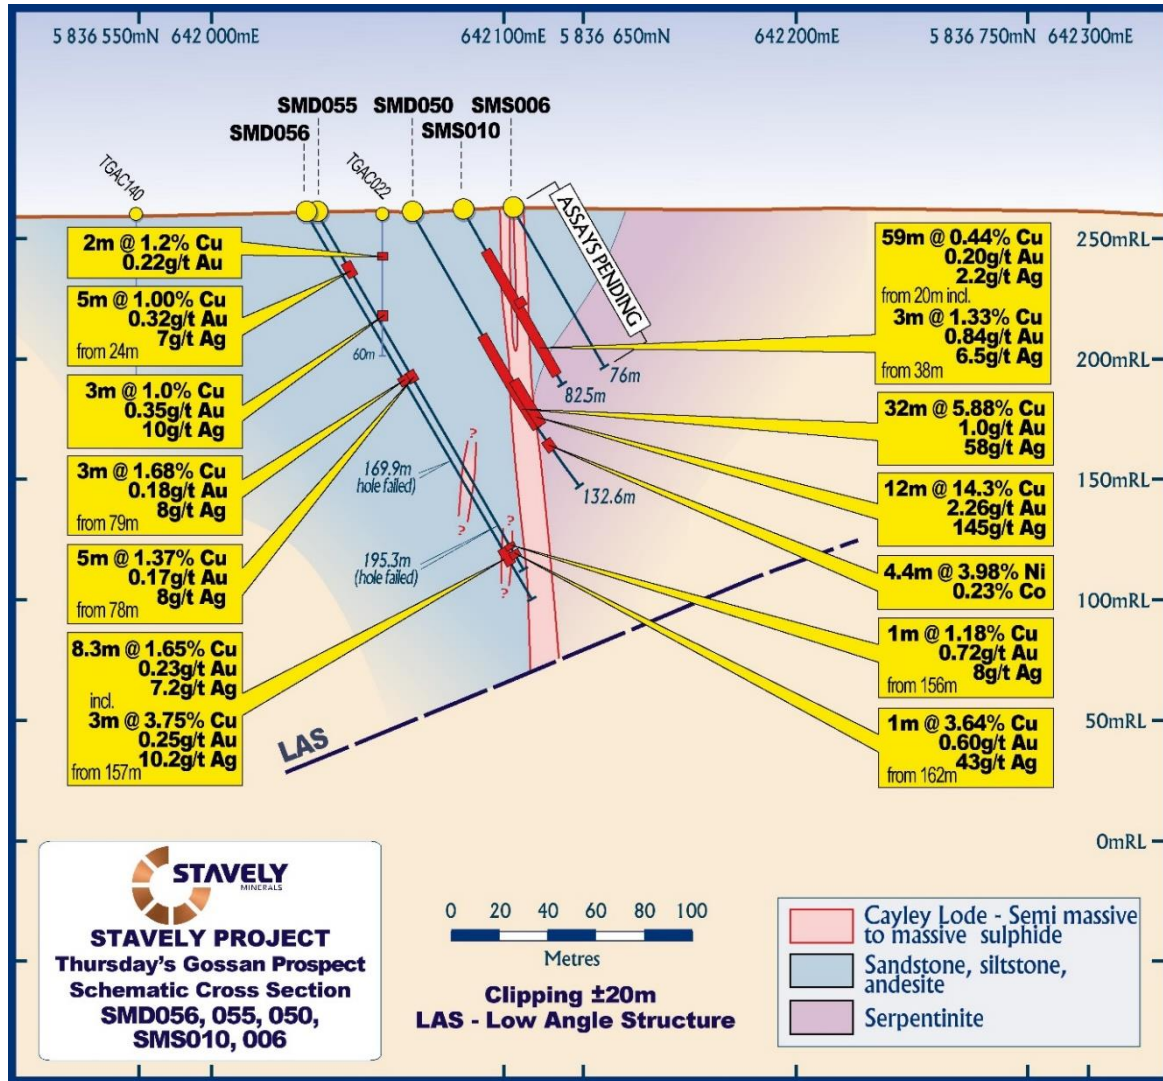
5 836 550mN 642 000mE

642 100mE 5 836 650mN

642 200mE

5 836 750mN 642 300mE

SMD055 SMD050 SMS006

SMD056

SMS010

TGAC140

TGAC022

ASSAYS PENDING

2m @ 1.2% Cu
0.22g/t Au

5m @ 1.00% Cu
0.32g/t Au
7g/t Ag
from 24m

3m @ 1.0% Cu
0.35g/t Au
10g/t Ag

3m @ 1.68% Cu
0.18g/t Au
8g/t Ag
from 79m

5m @ 1.37% Cu
0.17g/t Au
8g/t Ag
from 78m

8.3m @ 1.65% Cu
0.23g/t Au
7.2g/t Ag
incl.
3m @ 3.75% Cu
0.25g/t Au
10.2g/t Ag
from 157m

60m

169.9m
(hole failed)

195.3m
(hole failed)

76m

82.5m

132.6m

59m @ 0.44% Cu
0.20g/t Au
2.2g/t Ag
from 20m incl.
3m @ 1.33% Cu
0.84g/t Au
6.5g/t Ag
from 38m

32m @ 5.88% Cu
1.0g/t Au
58g/t Ag

12m @ 14.3% Cu
2.26g/t Au
145g/t Ag

4.4m @ 3.98% Ni
0.23% Co

1m @ 1.18% Cu
0.72g/t Au
8g/t Ag
from 156m

1m @ 3.64% Cu
0.60g/t Au
43g/t Ag
from 162m

250mRL

200mRL

150mRL

100mRL

50mRL

0mRL

LAS

STAVELY
MINERALS

STAVELY PROJECT
Thursday's Gossan Prospect
Schematic Cross Section
SMD056, 055, 050,
SMS010, 006

0 20 40 60 80 100
Metres

Clipping ±20m
LAS - Low Angle Structure

Cayley Lode - Semi massive to massive sulphide

Sandstone, siltstone, andesite

Serpentinite